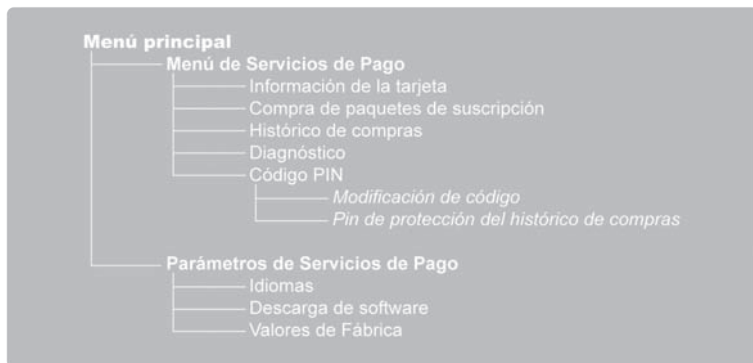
Menú principal
Menú de Servicios de Pago
Información de la tarjeta
Compra de paquetes de suscripción
Histórico de compras
Diagnóstico
Código PIN
Modificación de código
Pin de protección del histórico de compras
Parámetros de Servicios de Pago
Idiomas
Descarga de software
Valores de Fábrica